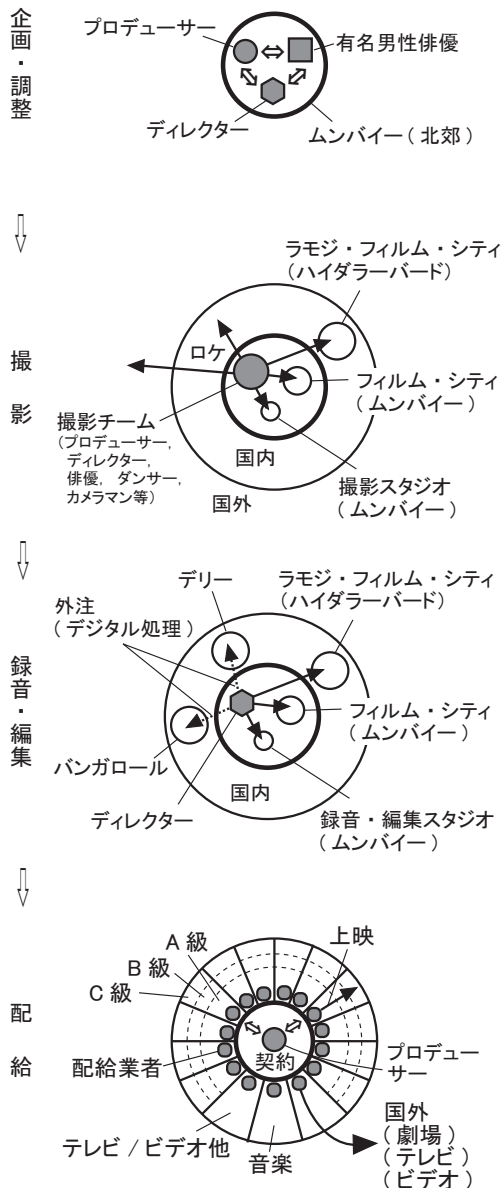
企画・調整

プロデューサー
有名男性俳優
ディレクター
ムンバイー（北郊）

撮影

ラモジ・フィルム・シティ（ハイダラーバード）
ロケ
フィルム・シティ（ムンバイー）
撮影チーム（プロデューサー，ディレクター，俳優，ダンサー，カメラマン等）
国内
撮影スタジオ（ムンバイー）
国外

録音・編集

デリー
ラモジ・フィルム・シティ（ハイダラーバード）
外注（デジタル処理）
フィルム・シティ（ムンバイー）
バンガロール
国内
ディレクター
録音・編集スタジオ（ムンバイー）

配給

A級
B級
C級
上映
契約
プロデューサー
配給業者
国外（劇場）（テレビ）（ビデオ）
テレビ／ビデオ他
音楽